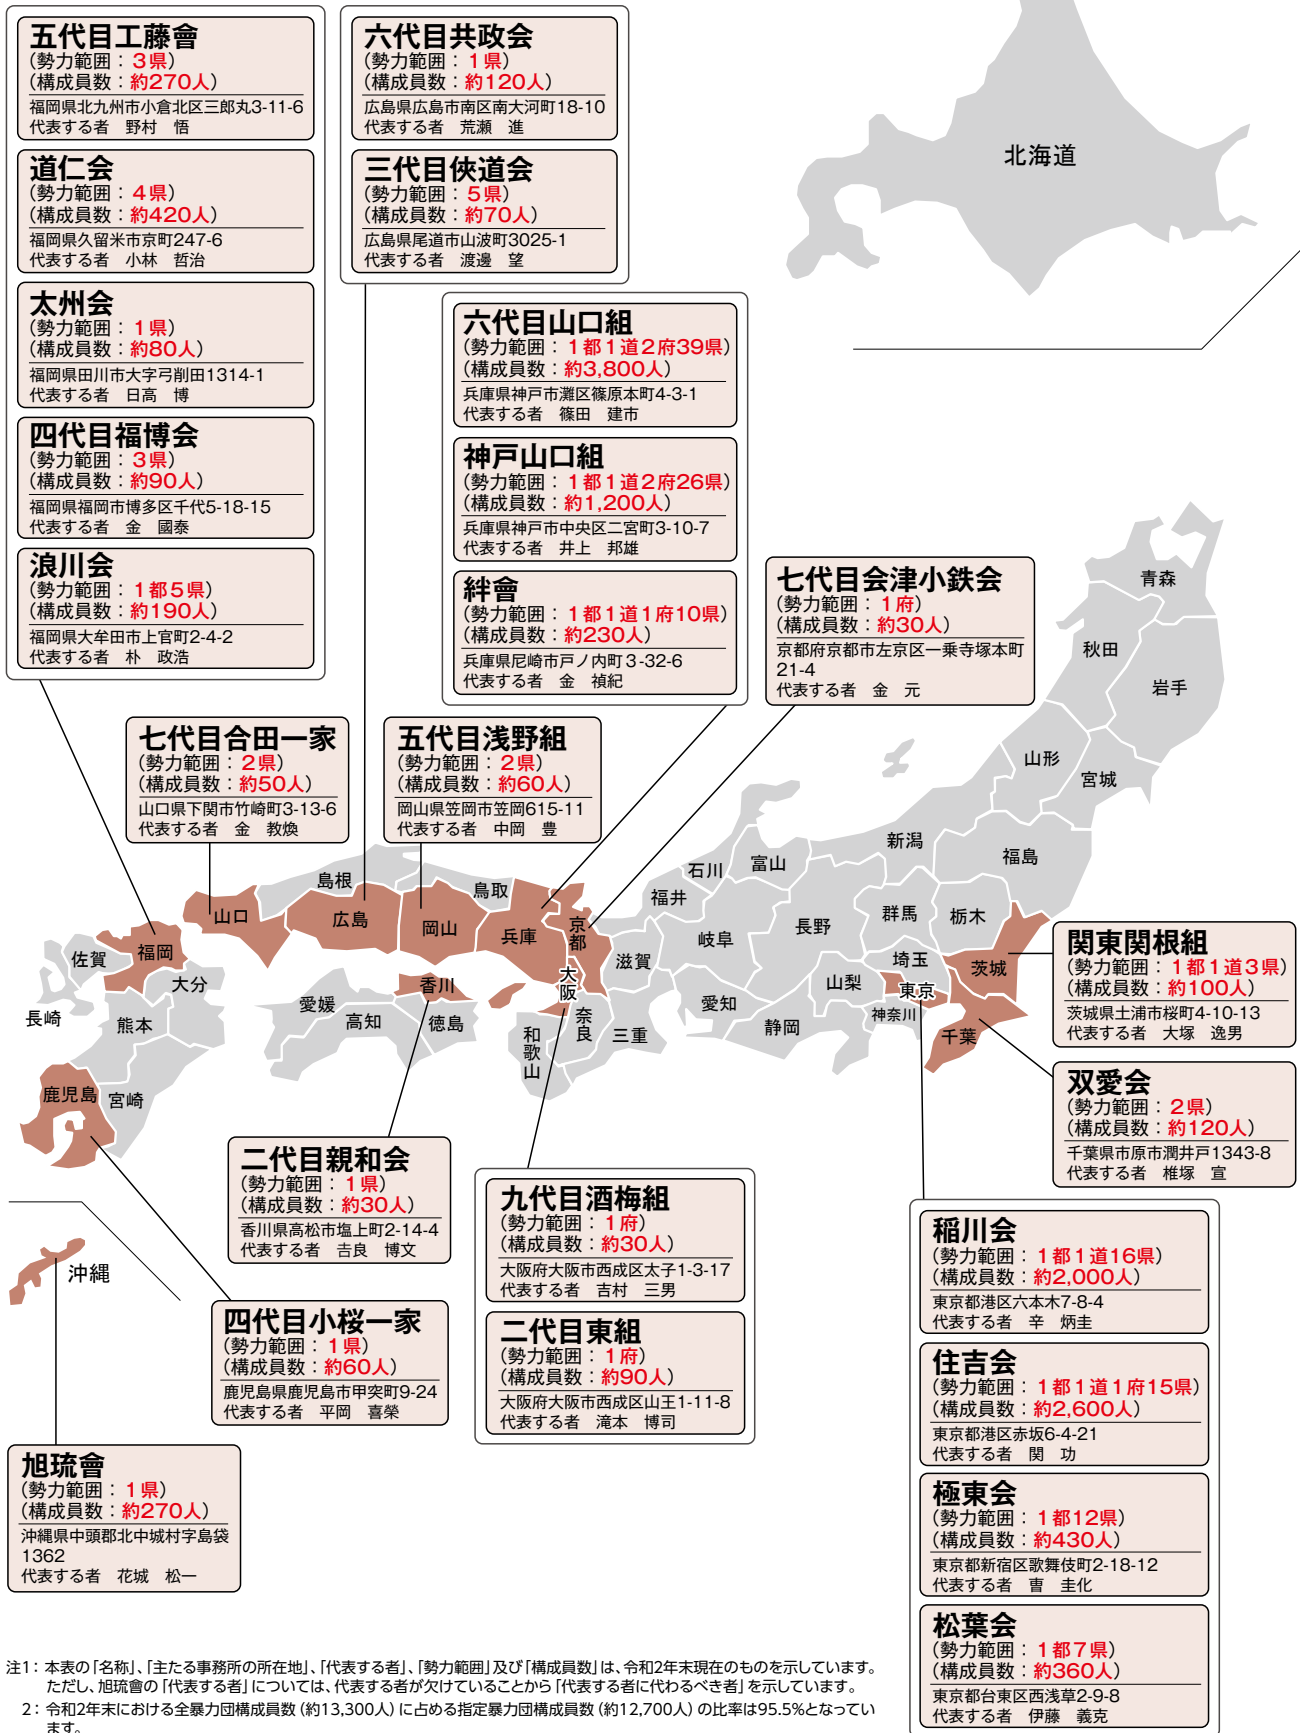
五代目工藤會
(勢力範囲：3県)
(構成員数：約270人)
福岡県北九州市小倉北区三郎丸3-11-6
代表する者　野村　悟

道仁会
(勢力範囲：4県)
(構成員数：約420人)
福岡県久留米市京町247-6
代表する者　小林　哲治

太州会
(勢力範囲：1県)
(構成員数：約80人)
福岡県田川市大字弓削田1314-1
代表する者　日高　博

四代目福博会
(勢力範囲：3県)
(構成員数：約90人)
福岡県福岡市博多区千代5-18-15
代表する者　金　國泰

浪川会
(勢力範囲：1都5県)
(構成員数：約190人)
福岡県大牟田市上官町2-4-2
代表する者　朴　政浩

六代目共政会
(勢力範囲：1県)
(構成員数：約120人)
広島県広島市南区南大河町18-10
代表する者　荒瀬　進

三代目侠道会
(勢力範囲：5県)
(構成員数：約70人)
広島県尾道市山波町3025-1
代表する者　渡邊　望

北海道

六代目山口組
(勢力範囲：1都1道2府39県)
(構成員数：約3,800人)
兵庫県神戸市灘区篠原本町4-3-1
代表する者　篠田　建市

神戸山口組
(勢力範囲：1都1道2府26県)
(構成員数：約1,200人)
兵庫県神戸市中央区二宮町3-10-7
代表する者　井上　邦雄

絆會
(勢力範囲：1都1道1府10県)
(構成員数：約230人)
兵庫県尼崎市戸ノ内町3-32-6
代表する者　金　禎紀

七代目会津小鉄会
(勢力範囲：1府)
(構成員数：約30人)
京都府京都市左京区一乗寺塚本町21-4
代表する者　金　元

青森
秋田
岩手
山形
宮城
新潟
福島
石川
富山
福井
群馬
栃木
長野
岐阜
埼玉
茨城
山梨
東京
神奈川
千葉
静岡
愛知
滋賀
三重
奈良
和歌山
大阪
京都
兵庫
鳥取
岡山
島根
広島
山口
福岡
佐賀
大分
長崎
熊本
宮崎
鹿児島
愛媛
高知
香川
徳島
沖縄

七代目合田一家
(勢力範囲：2県)
(構成員数：約50人)
山口県下関市竹崎町3-13-6
代表する者　金　教煥

五代目浅野組
(勢力範囲：2県)
(構成員数：約60人)
岡山県笠岡市笠岡615-11
代表する者　中岡　豊

関東関根組
(勢力範囲：1都1道3県)
(構成員数：約100人)
茨城県土浦市桜町4-10-13
代表する者　大塚　逸男

双愛会
(勢力範囲：2県)
(構成員数：約120人)
千葉県市原市潤井戸1343-8
代表する者　椎塚　宣

二代目親和会
(勢力範囲：1県)
(構成員数：約30人)
香川県高松市塩上町2-14-4
代表する者　吉良　博文

九代目酒梅組
(勢力範囲：1府)
(構成員数：約30人)
大阪府大阪市西成区太子1-3-17
代表する者　吉村　三男

二代目東組
(勢力範囲：1府)
(構成員数：約90人)
大阪府大阪市西成区山王1-11-8
代表する者　滝本　博司

四代目小桜一家
(勢力範囲：1県)
(構成員数：約60人)
鹿児島県鹿児島市甲突町9-24
代表する者　平岡　喜榮

旭琉會
(勢力範囲：1県)
(構成員数：約270人)
沖縄県中頭郡北中城村字島袋1362
代表する者　花城　松一

稲川会
(勢力範囲：1都1道16県)
(構成員数：約2,000人)
東京都港区六本木7-8-4
代表する者　辛　炳圭

住吉会
(勢力範囲：1都1道1府15県)
(構成員数：約2,600人)
東京都港区赤坂6-4-21
代表する者　関　功

極東会
(勢力範囲：1都12県)
(構成員数：約430人)
東京都新宿区歌舞伎町2-18-12
代表する者　曺　圭化

松葉会
(勢力範囲：1都7県)
(構成員数：約360人)
東京都台東区西浅草2-9-8
代表する者　伊藤　義克

注1：本表の「名称」、「主たる事務所の所在地」、「代表する者」、「勢力範囲」及び「構成員数」は、令和2年末現在のものを示しています。ただし、旭琉會の「代表する者」については、代表する者が欠けていることから「代表する者に代わるべき者」を示しています。
2：令和2年末における全暴力団構成員数（約13,300人）に占める指定暴力団構成員数（約12,700人）の比率は95.5%となっています。